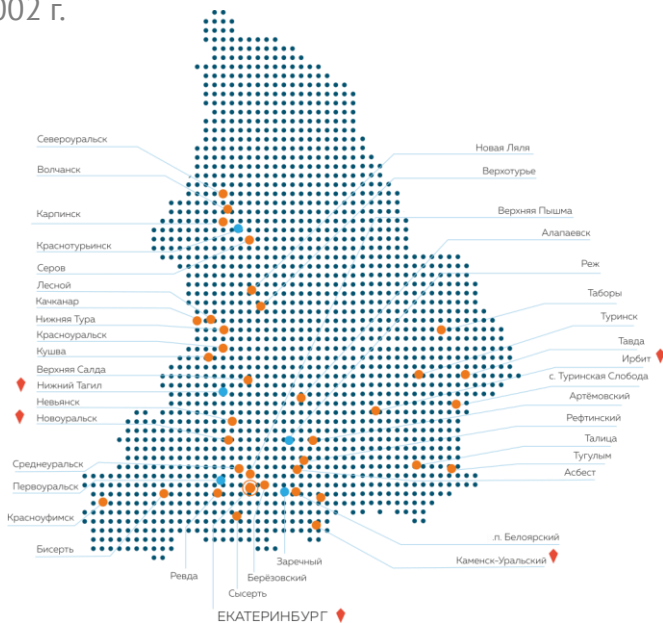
002 г.

Североуральск
Волчанск
Карпинск
Краснотурьинск
Серов
Лесной
Качканар
Нижняя Тура
Красноуральск
Кушва
Верхняя Салда
Нижний Тагил
Невьянск
Новоуральск
Среднеуральск
Первоуральск
Красноуфимск
Бисерть
Ревда
Сысерть
Берёзовский
Заречный
ЕКАТЕРИНБУРГ

Новая Ляля
Верхотурье
Верхняя Пышма
Алапаевск
Реж
Таборы
Туринск
Тавда
Ирбит
с. Туринская Слобода
Артёмовский
Рефтинский
Талица
Тугулым
Асбест
п. Белоярский
Каменск-Уральский